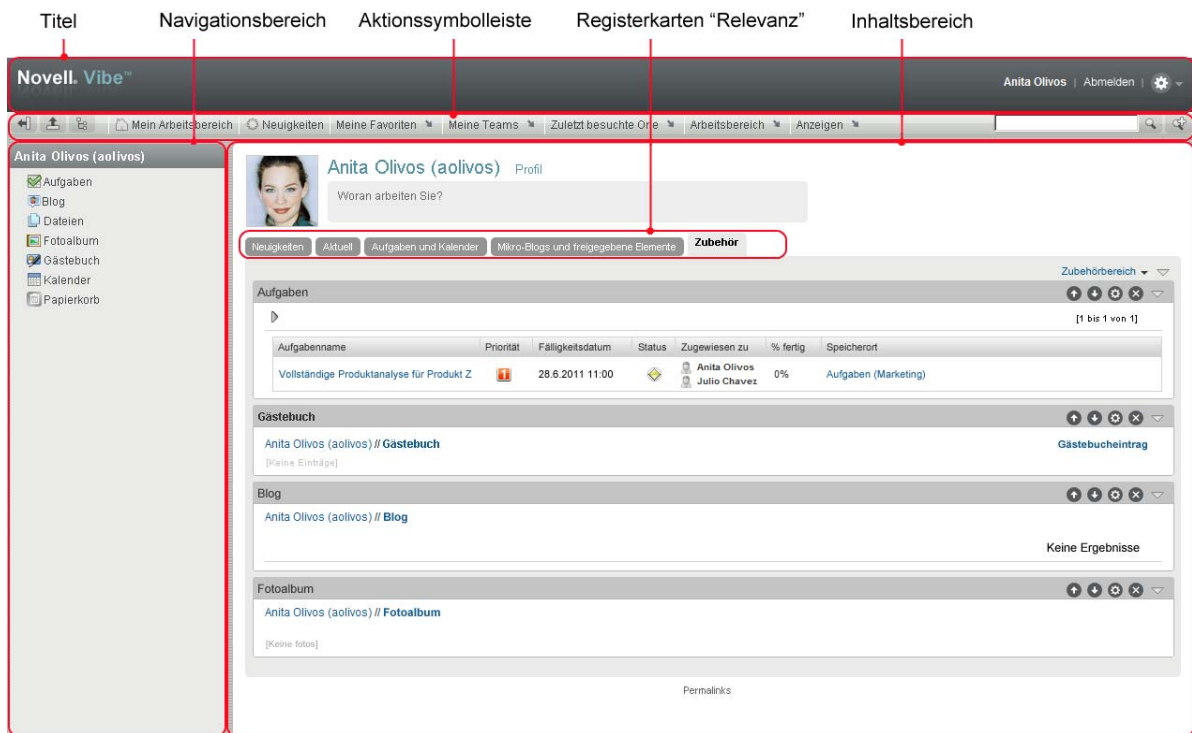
Titel Navigationsbereich Aktionssymbolleiste Registerkarten "Relevanz" Inhaltsbereich

Novell. Vibe™

Anita Olivos | Abmelden |

Mein Arbeitsbereich Neuigkeiten Meine Favoriten Meine Teams Zuletzt besuchte Orte Arbeitsbereich Anzeigen

Anita Olivos (aolivos)

Aufgaben
Blog
Dateien
Fotoalbum
Gästebuch
Kalender
Papierkorb

Anita Olivos (aolivos) Profil

Woran arbeiten Sie?

Neuigkeiten Aktuell Aufgaben und Kalender Mikro-Blogs und freigegebene Elemente Zubehör

Zubehörbereich

Aufgaben

[1 bis 1 von 1]

| Aufgabenname | Priorität | Fälligkeitsdatum | Status | Zugewiesen zu | % fertig | Speicherort |
|---|---|---|---|---|---|---|
| Vollständige Produktanalyse für Produkt Z | | 28.6.2011 11:00 | | Anita Olivos Julio Chavez | 0% | Aufgaben (Marketing) |

Gästebuch

Anita Olivos (aolivos) // Gästebuch

Gästebucheintrag

[Keine Einträge]

Blog

Anita Olivos (aolivos) // Blog

Keine Ergebnisse

Fotoalbum

Anita Olivos (aolivos) // Fotoalbum

[Keine fotos]

Permalinks